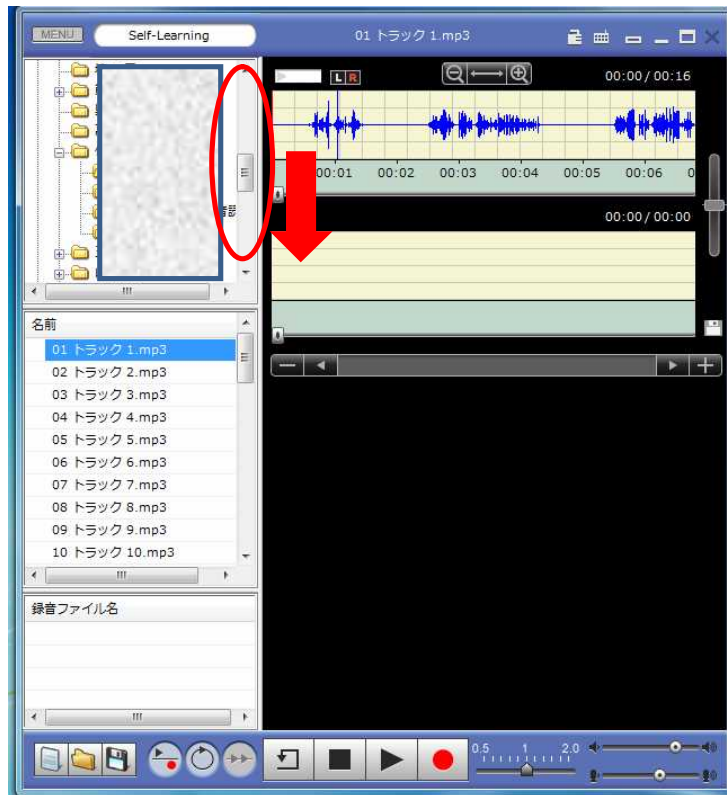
MENU
Self-Learning
01 トラック 1.mp3

L R
00:00 / 00:16
00:01 00:02 00:03 00:04 00:05 00:06 0
00:00 / 00:00

名前
01 トラック 1.mp3
02 トラック 2.mp3
03 トラック 3.mp3
04 トラック 4.mp3
05 トラック 5.mp3
06 トラック 6.mp3
07 トラック 7.mp3
08 トラック 8.mp3
09 トラック 9.mp3
10 トラック 10.mp3

録音ファイル名

0.5 1 2.0